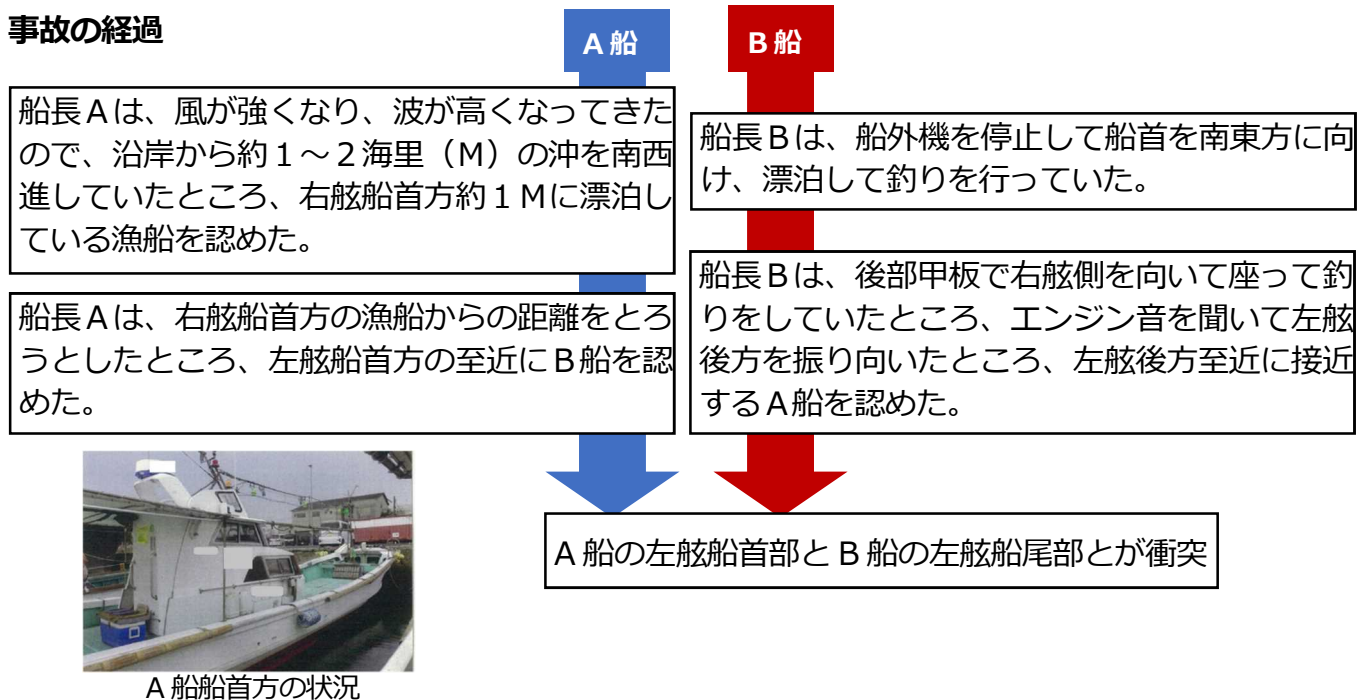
事故の経過

A船

B船

船長Aは、風が強くなり、波が高くなってきたので、沿岸から約１～２海里（M）の沖を南西進していたところ、右舷船首方約１Mに漂泊している漁船を認めた。

船長Aは、右舷船首方の漁船からの距離をとろうとしたところ、左舷船首方の至近にB船を認めた。

船長Bは、船外機を停止して船首を南東方に向け、漂泊して釣りを行っていた。

船長Bは、後部甲板で右舷側を向いて座って釣りをしていたところ、エンジン音を聞いて左舷後方を振り向いたところ、左舷後方至近に接近するA船を認めた。

A船の左舷船首部とB船の左舷船尾部とが衝突

A船船首方の状況